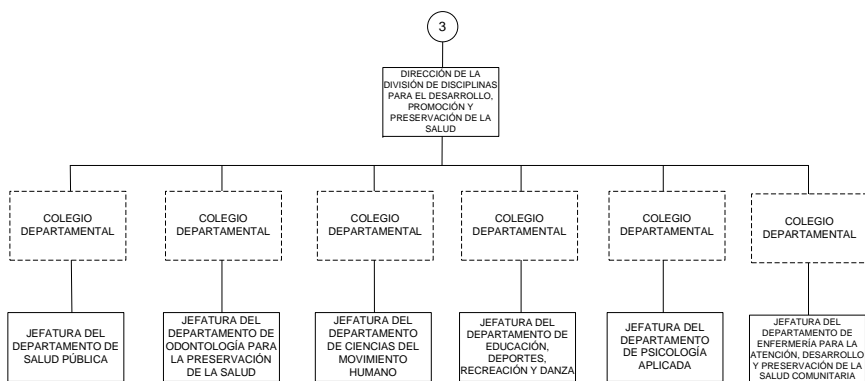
3

DIRECCIÓN DE LA DIVISIÓN DE DISCIPLINAS PARA EL DESARROLLO, PROMOCIÓN Y PRESERVACIÓN DE LA SALUD

COLEGIO DEPARTAMENTAL

COLEGIO DEPARTAMENTAL

COLEGIO DEPARTAMENTAL

COLEGIO DEPARTAMENTAL

COLEGIO DEPARTAMENTAL

COLEGIO DEPARTAMENTAL

JEFATURA DEL DEPARTAMENTO DE SALUD PÚBLICA

JEFATURA DEL DEPARTAMENTO DE ODONTOLOGÍA PARA LA PRESERVACIÓN DE LA SALUD

JEFATURA DEL DEPARTAMENTO DE CIENCIAS DEL MOVIMIENTO HUMANO

JEFATURA DEL DEPARTAMENTO DE EDUCACIÓN, DEPORTES, RECREACIÓN Y DANZA

JEFATURA DEL DEPARTAMENTO DE PSICOLOGÍA APLICADA

JEFATURA DEL DEPARTAMENTO DE ENFERMERÍA PARA LA ATENCIÓN, DESARROLLO Y PRESERVACIÓN DE LA SALUD COMUNITARIA